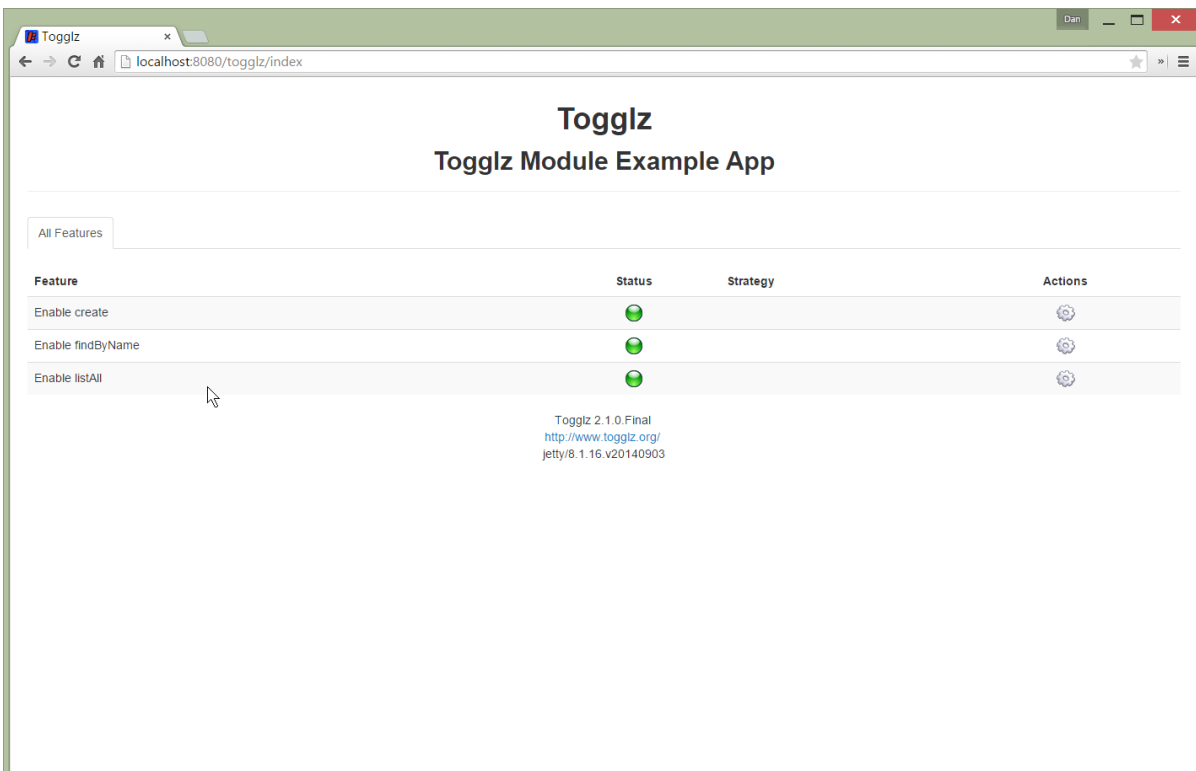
Togglz ×

Dan

localhost:8080/togglz/index

Togglz

Togglz Module Example App

All Features

| Feature | Status | Strategy | Actions |
|---|---|---|---|
| Enable create | | | |
| Enable findByName | | | |
| Enable listAll | | | |

Togglz 2.1.0.Final
http://www.togglz.org/
jetty/8.1.16.v20140903